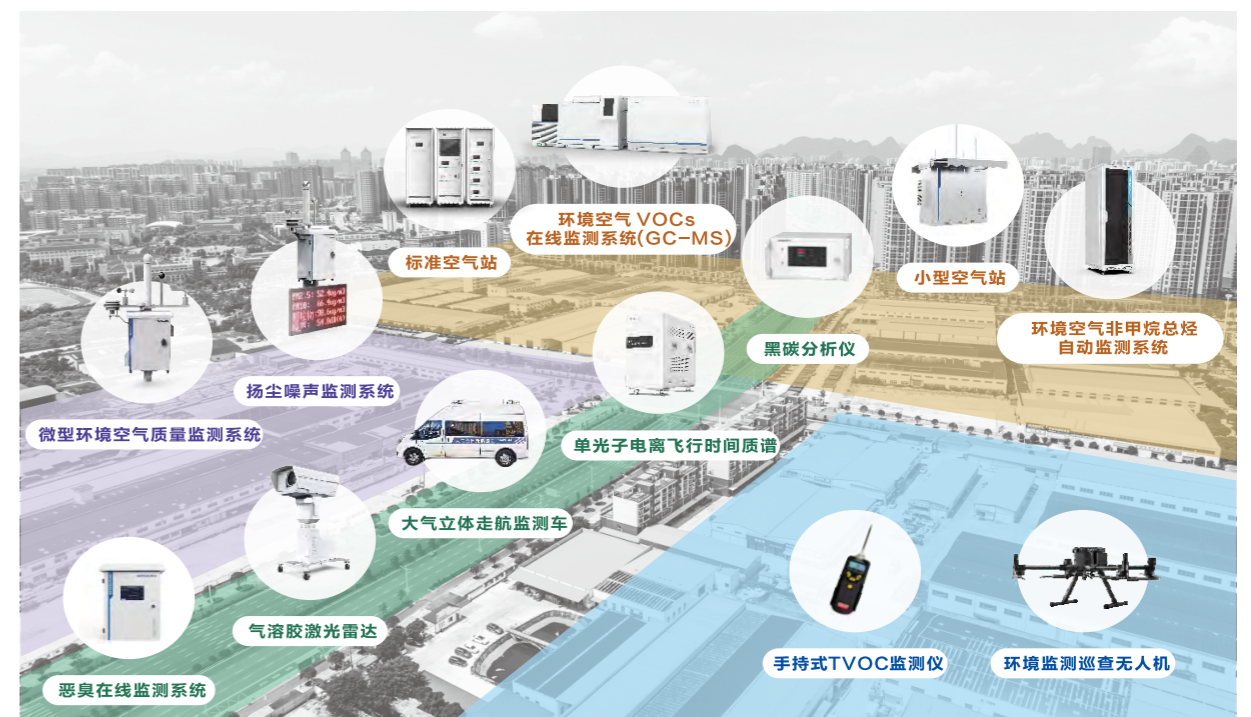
环境空气 VOCs
在线监测系统(GC-MS)

标准空气站

小型空气站

环境空气非甲烷总烃
自动监测系统

黑碳分析仪

扬尘噪声监测系统

微型环境空气质量监测系统

单光子电离飞行时间质谱

大气立体走航监测车

气溶胶激光雷达

恶臭在线监测系统

手持式TVOC监测仪

环境监测巡查无人机